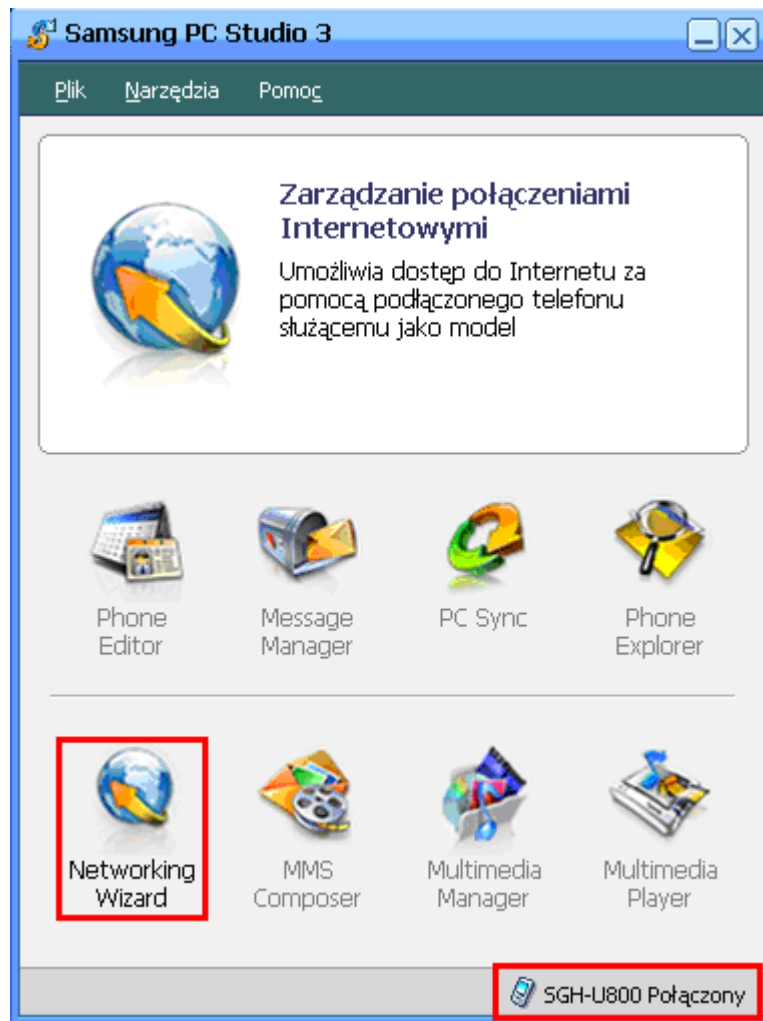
Samsung PC Studio 3

Plik Narzędzia Pomoc

Zarządzanie połączeniami Internetowymi

Umożliwia dostęp do Internetu za pomocą podłączonego telefonu służącemu jako model

Phone Editor

Message Manager

PC Sync

Phone Explorer

Networking Wizard

MMS Composer

Multimedia Manager

Multimedia Player

SGH-U800 Połączony